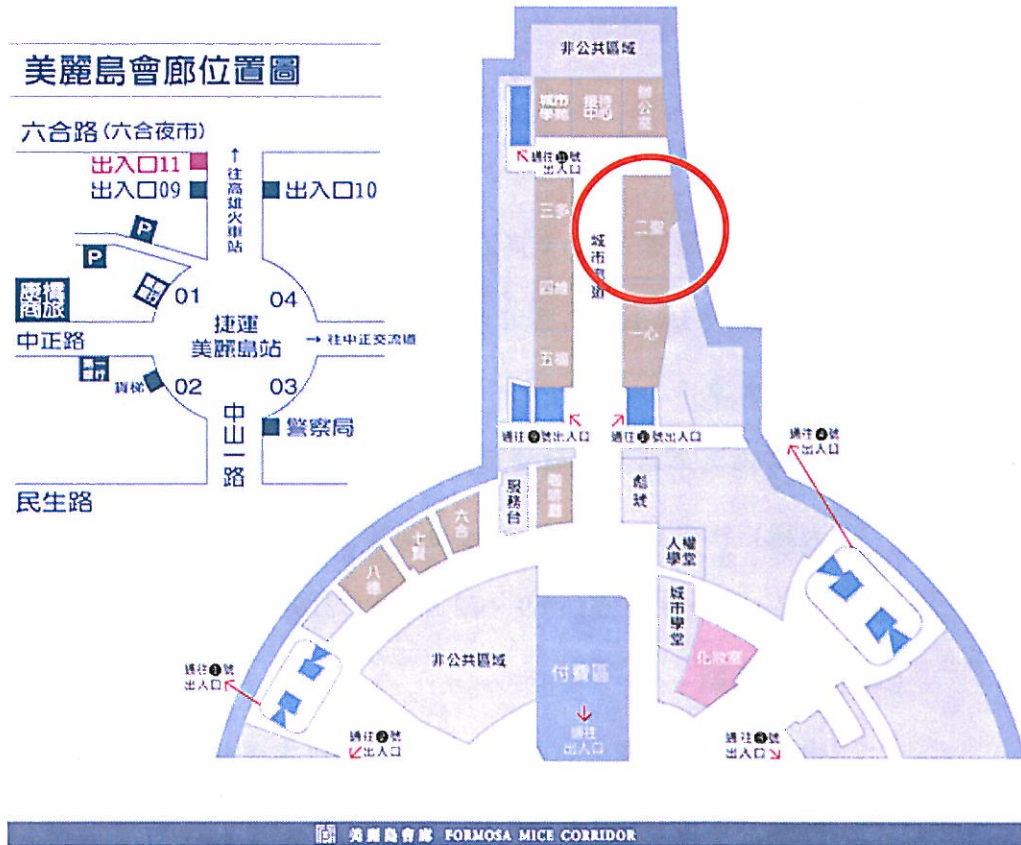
美麗島會廊位置圖

六合路(六合夜市)
出入口11
出入口09
↑往高雄火車站
出入口10
P
P
康橋商旅
01
04
中正路
捷運美麗島站
→往中正交流道
02
03
中山一路
警察局
民生路

非公共區域
城市學苑
接待中心
辦公室
通往⑪號出入口
三多
城市走道
二聖
四維
五福
一心
通往⑨號出入口
通往⑩號出入口
通往④號出入口
服務台
咖啡館
郵號
人權學堂
八德
七賢
六合
城市學堂
化妝室
非公共區域
付費區
通往①號出入口
通往②號出入口
↓通往出入口
通往③號出入口

美麗島會廊 FORMOSA MICE CORRIDOR